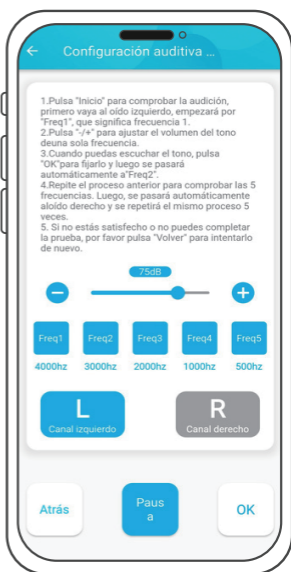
← Configuración auditiva ...

1.Pulsa "Inicio" para comprobar la audición, primero vaya al oído izquierdo, empezará por "Freq1", que significa frecuencia 1.
2.Pulsa "-/+" para ajustar el volumen del tono deuna sola frecuencia.
3.Cuando puedas escuchar el tono, pulsa "OK"para fijarlo y luego se pasará automáticamente a"Freq2".
4.Repite el proceso anterior para comprobar las 5 frecuencias. Luego, se pasará automáticamente aloído derecho y se repetirá el mismo proceso 5 veces.
5. Si no estás satisfecho o no puedes completar la prueba, por favor pulsa "Volver" para intentarlo de nuevo.

75dB

−

+

Freq1 Freq2 Freq3 Freq4 Freq5

4000hz 3000hz 2000hz 1000hz 500hz

L
Canal izquierdo

R
Canal derecho

Atrás

Pausa

OK